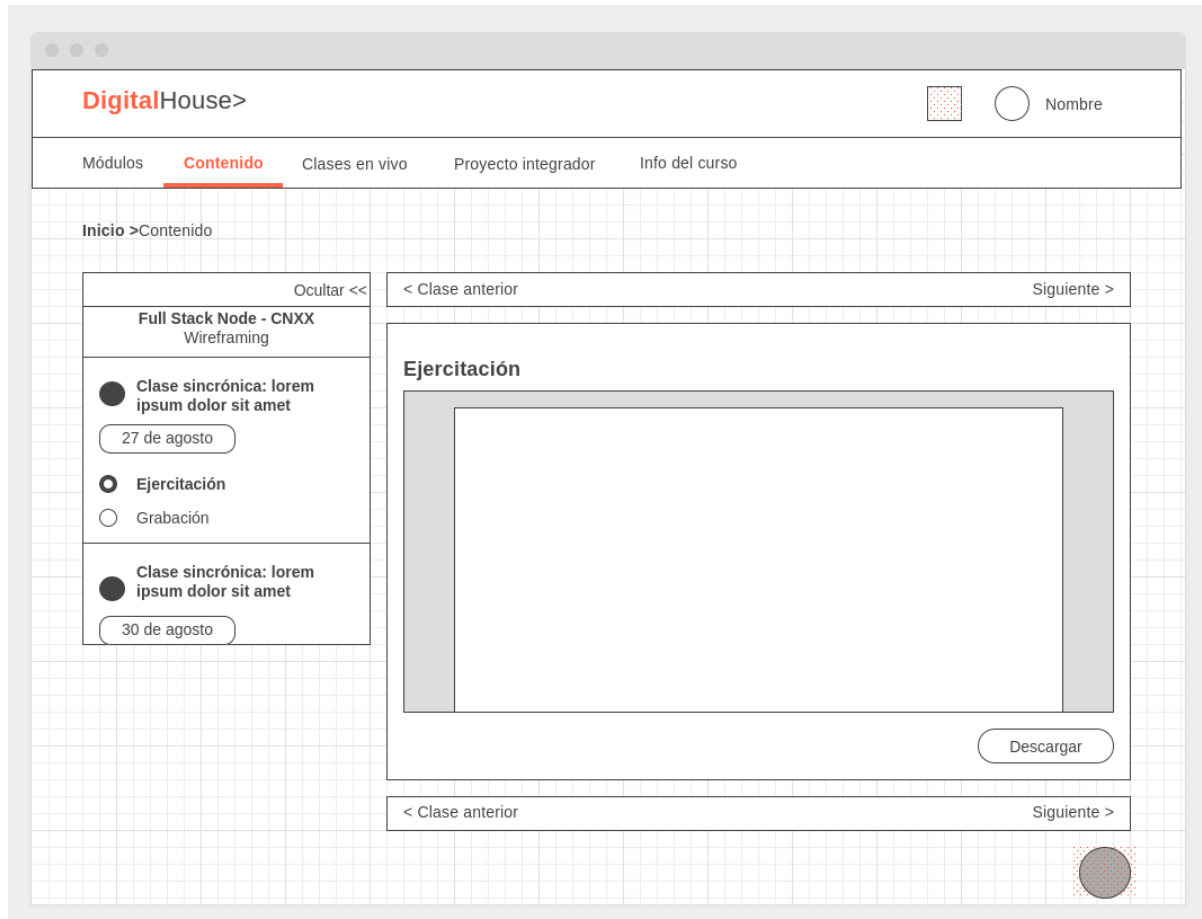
DigitalHouse>

Nombre

Módulos Contenido Clases en vivo Proyecto integrador Info del curso

Inicio >Contenido

Ocultar <<

Full Stack Node - CNXX
Wireframing

Clase sincrónica: lorem ipsum dolor sit amet

27 de agosto

Ejercitación

Grabación

Clase sincrónica: lorem ipsum dolor sit amet

30 de agosto

< Clase anterior Siguiente >

Ejercitación

Descargar

< Clase anterior Siguiente >